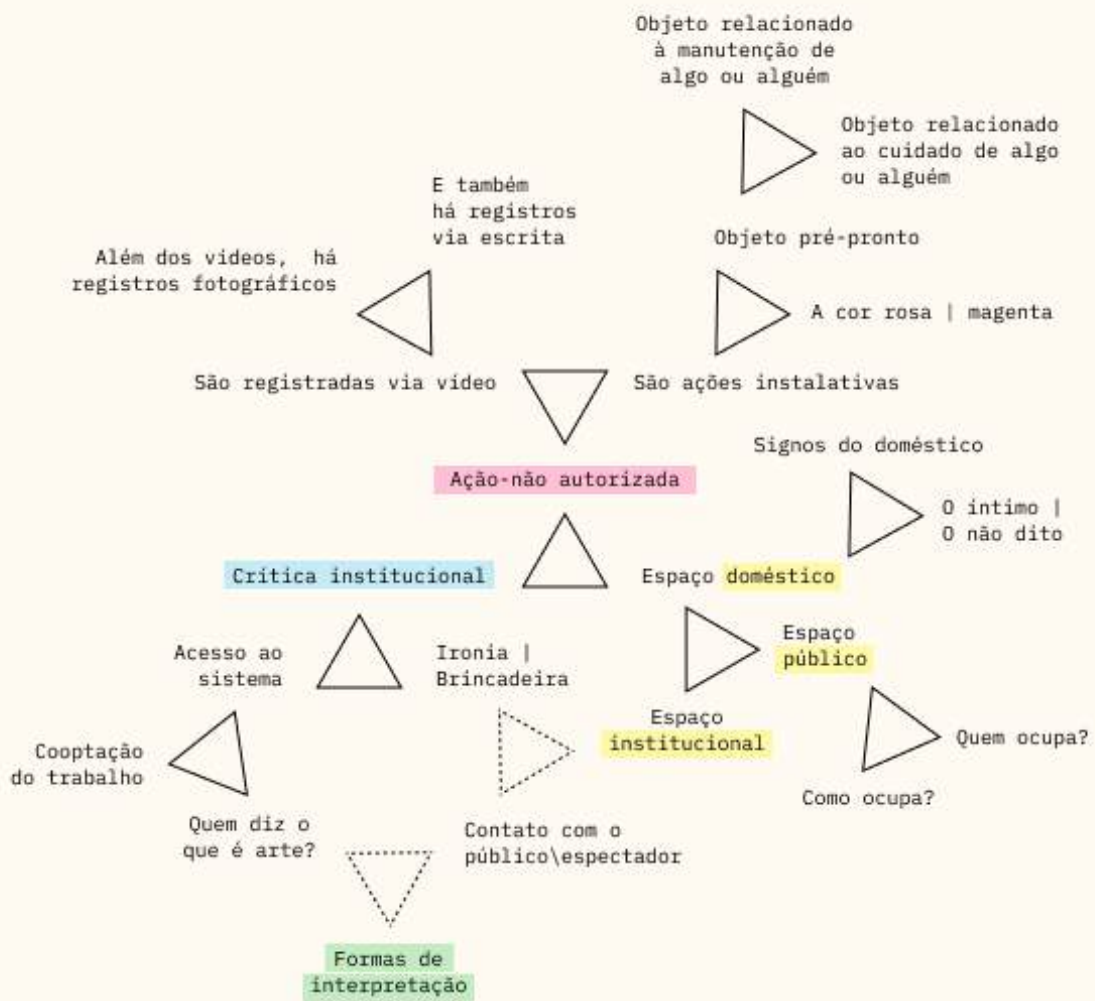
Objeto relacionado à manutenção de algo ou alguém

Objeto relacionado ao cuidado de algo ou alguém

E também há registros via escrita

Objeto pré-pronto

Além dos videos, há registros fotográficos

A cor rosa | magenta

São registradas via vídeo

São ações instalativas

Signos do doméstico

Ação-não autorizada

O intimo | O não dito

Crítica institucional

Espaço doméstico

Espaço público

Acesso ao sistema

Ironia | Brincadeira

Espaço institucional

Cooptação do trabalho

Quem ocupa?

Como ocupa?

Quem diz o que é arte?

Contato com o público\espectador

Formas de interpretação